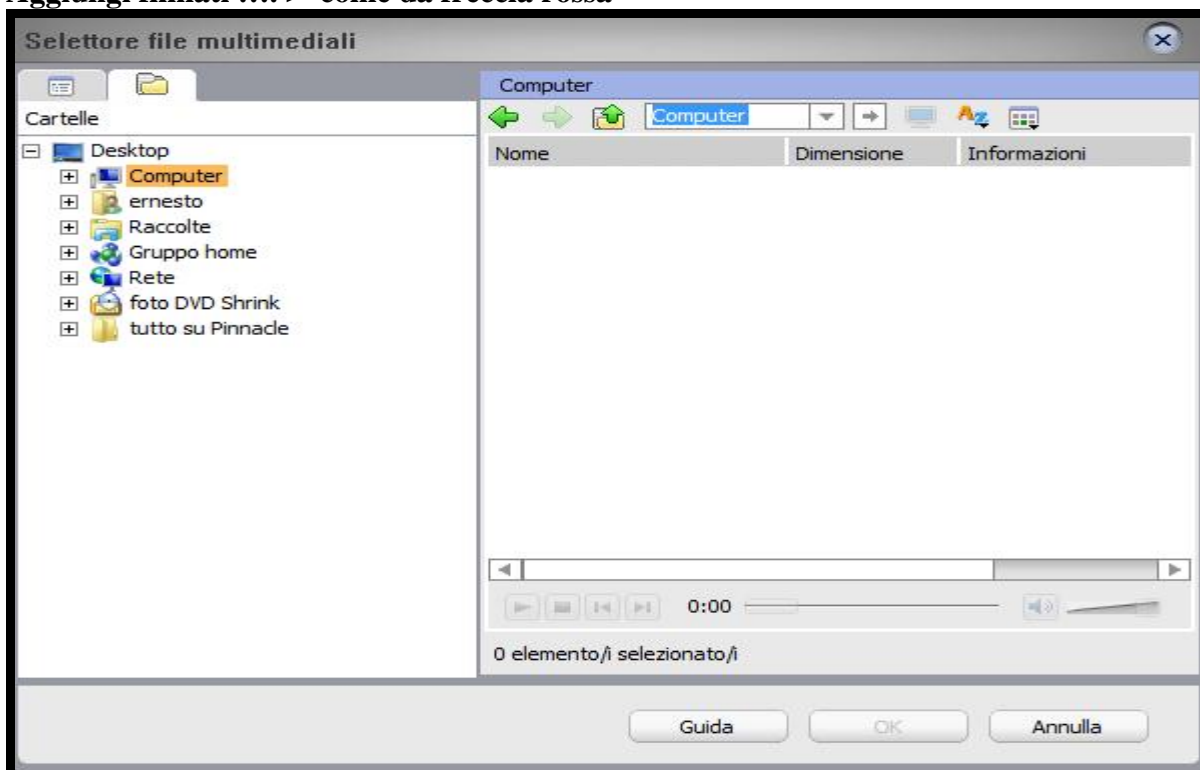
Aggiungi filmati ….> come da freccia rossa

Selettore file multimediali

Cartelle

Desktop
Computer
ernesto
Raccolte
Gruppo home
Rete
foto DVD Shrink
tutto su Pinnacle

Computer

Computer

| Nome | Dimensione | Informazioni |
|---|---|---|

0:00

0 elemento/i selezionato/i

Guida

OK

Annulla